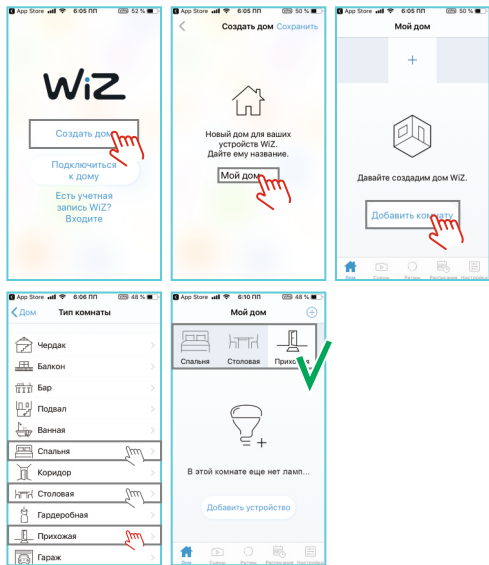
App Store 6:05 ПП 52 %

WiZ

Создать дом

Подключиться к дому

Есть учетная запись WiZ? Входите

App Store 6:05 ПП 50 %

Создать дом Сохранить

Новый дом для ваших устройств WiZ. Дайте ему название.

Мой дом

App Store 6:05 ПП 50 %

Мой дом

+

Давайте создадим дом WiZ.

Добавить комнату

Дом Сцены Ритмы Расписание Настройки

App Store 6:06 ПП 48 %

Дом Тип комнаты

Чердак
Балкон
Бар
Подвал
Ванная
Спальня
Коридор
Столовая
Гардеробная
Прихожая
Гараж

App Store 6:10 ПП 48 %

Мой дом

Спальня Столовая Прихожая

В этой комнате еще нет ламп...

Добавить устройство

Дом Сцены Ритмы Расписание Настройки